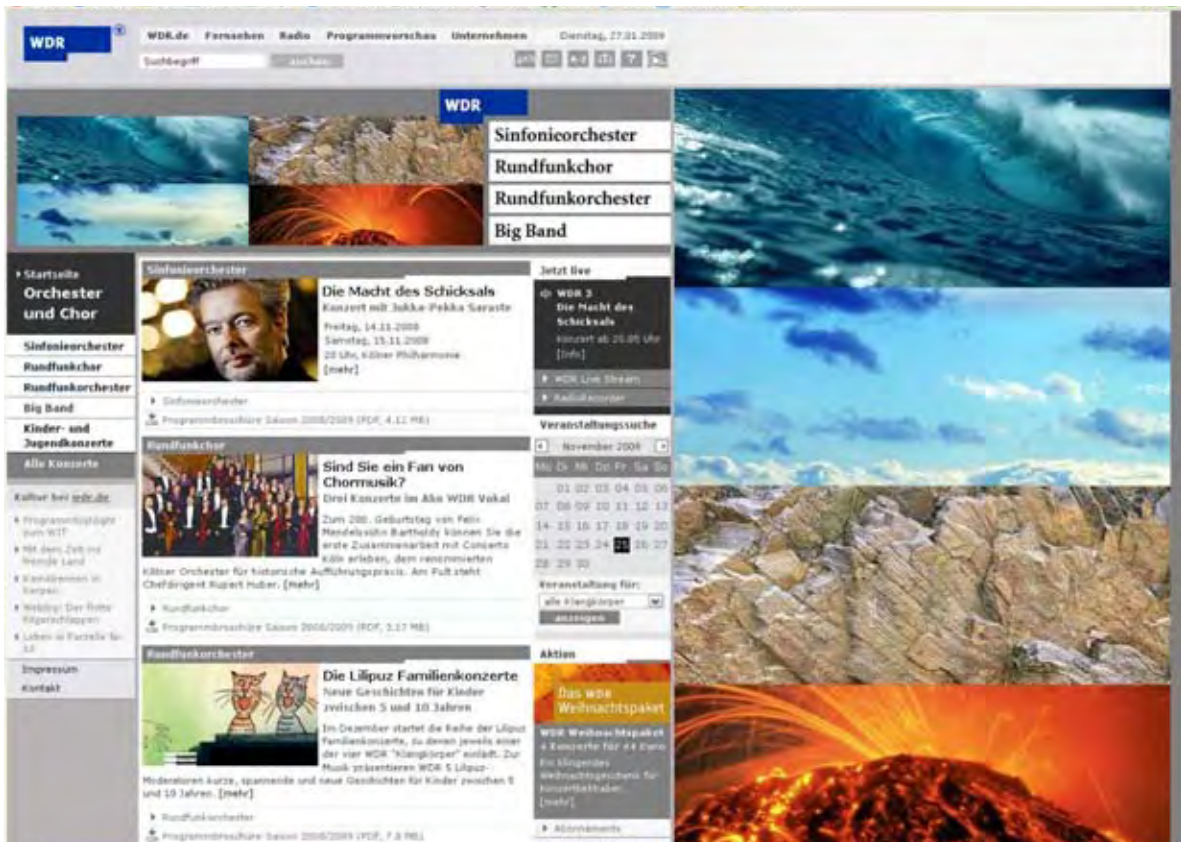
WDR

WDR.de Fernsehen Radio Programmvorschau Unternehmen Dienstag, 27.01.2009

Suchbegriff suchen

WDR

Sinfonieorchester
Rundfunkchor
Rundfunkorchester
Big Band

Startseite
Orchester und Chor

Sinfonieorchester
Rundfunkchor
Rundfunkorchester
Big Band
Kinder- und Jugendkonzerte
Alle Konzerte

Kultur bei wdr.de

Programmtipp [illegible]
Mit dem Zelt ins fremde Land
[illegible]
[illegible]
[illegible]

Impressum
Kontakt

Sinfonieorchester

Die Macht des Schicksals
Konzert mit Jukka-Pekka Saraste

Freitag, 14.11.2008
Samstag, 15.11.2008
20 Uhr, Kölner Philharmonie
[mehr]

Sinfonieorchester
Programmbroschüre Saison 2008/2009 (PDF, 4,12 MB)

Rundfunkchor

Sind Sie ein Fan von Chormusik?
Drei Konzerte im Abo WDR Vokal

Zum 200. Geburtstag von Felix Mendelssohn Bartholdy können Sie die erste Zusammenarbeit mit Concerto Köln erleben, dem renommierten Kölner Orchester für historische Aufführungspraxis. Am Pult steht Chefdirigent Rupert Huber. [mehr]

Rundfunkchor
Programmbroschüre Saison 2008/2009 (PDF, 3,17 MB)

Rundfunkorchester

Die Lilipuz Familienkonzerte
Neue Geschichten für Kinder zwischen 5 und 10 Jahren

Im Dezember startet die Reihe der Lilipuz Familienkonzerte, zu denen jeweils einer der vier WDR "Klangkörper" einlädt. Zur Musik präsentieren WDR 5 Lilipuz-Moderatoren kurze, spannende und neue Geschichten für Kinder zwischen 5 und 10 Jahren. [mehr]

Rundfunkorchester
Programmbroschüre Saison 2008/2009 (PDF, 7,8 MB)

Jetzt live

WDR 3
Die Macht des Schicksals
Konzert ab 20.05 Uhr
[Info]

WDR Live Stream
Radiorecorder

Veranstaltungssuche

November 2008

| Mo | Di | Mi | Do | Fr | Sa | So |
|---|---|---|---|---|---|---|
| | | | | | 01 | 02 |
| 03 | 04 | 05 | 06 | 07 | 08 | 09 |
| 10 | 11 | 12 | 13 | 14 | 15 | 16 |
| 17 | 18 | 19 | 20 | 21 | 22 | 23 |
| 24 | 25 | 26 | 27 | 28 | 29 | 30 |

Veranstaltung für:
alle Klangkörper
anzeigen

Aktion

Das WDR Weihnachtspaket

WDR Weihnachtspaket
4 Konzerte für 44 Euro
Ein klingendes Weihnachtsgeschenk für Konzertliebhaber.
[mehr]

Abonnements